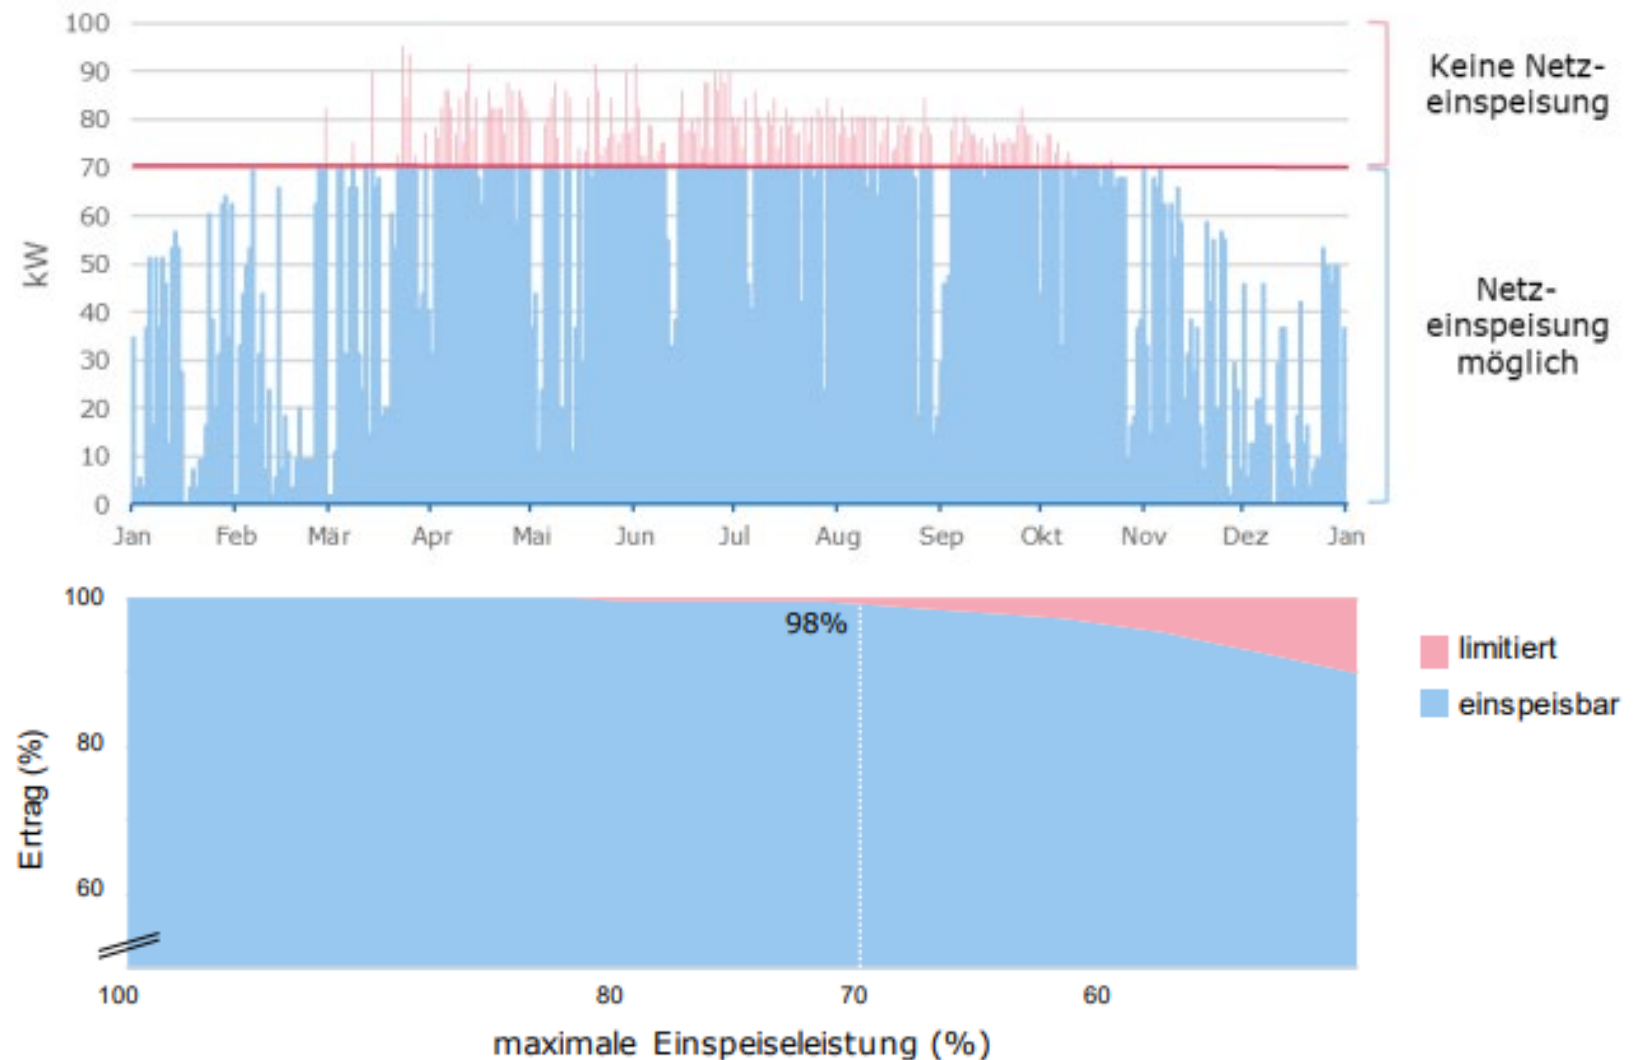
100
90
80
70
60
50
40
30
20
10
0
kW
Jan Feb Mär Apr Mai Jun Jul Aug Sep Okt Nov Dez Jan

Keine Netzeinspeisung

Netzeinspeisung möglich

100
80
60
Ertrag (%)
98%
100 80 70 60
maximale Einspeiseleistung (%)

limitiert
einspeisbar